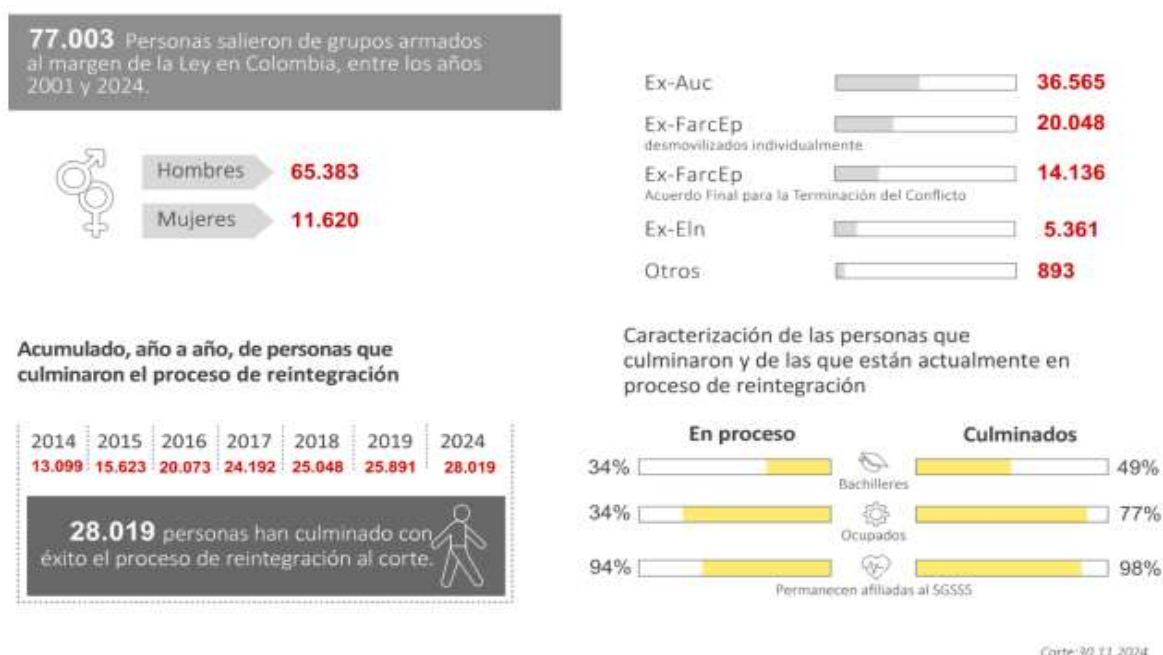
**77.003** Personas salieron de grupos armados al margen de la Ley en Colombia, entre los años 2001 y 2024.

Hombres **65.383**

Mujeres **11.620**

Ex-Auc **36.565**

Ex-FarcEp desmovilizados individualmente **20.048**

Ex-FarcEp Acuerdo Final para la Terminación del Conflicto **14.136**

Ex-Eln **5.361**

Otros **893**

Acumulado, año a año, de personas que culminaron el proceso de reintegración

| 2014 | 2015 | 2016 | 2017 | 2018 | 2019 | 2024 |
|---|---|---|---|---|---|---|
| 13.099 | 15.623 | 20.073 | 24.192 | 25.048 | 25.891 | 28.019 |

**28.019** personas han culminado con éxito el proceso de reintegración al corte.

Caracterización de las personas que culminaron y de las que están actualmente en proceso de reintegración

En proceso | Culminados

34% Bachilleres 49%

34% Ocupados 77%

94% Permanecen afiliadas al SGSSS 98%

Corte: 30.11.2024